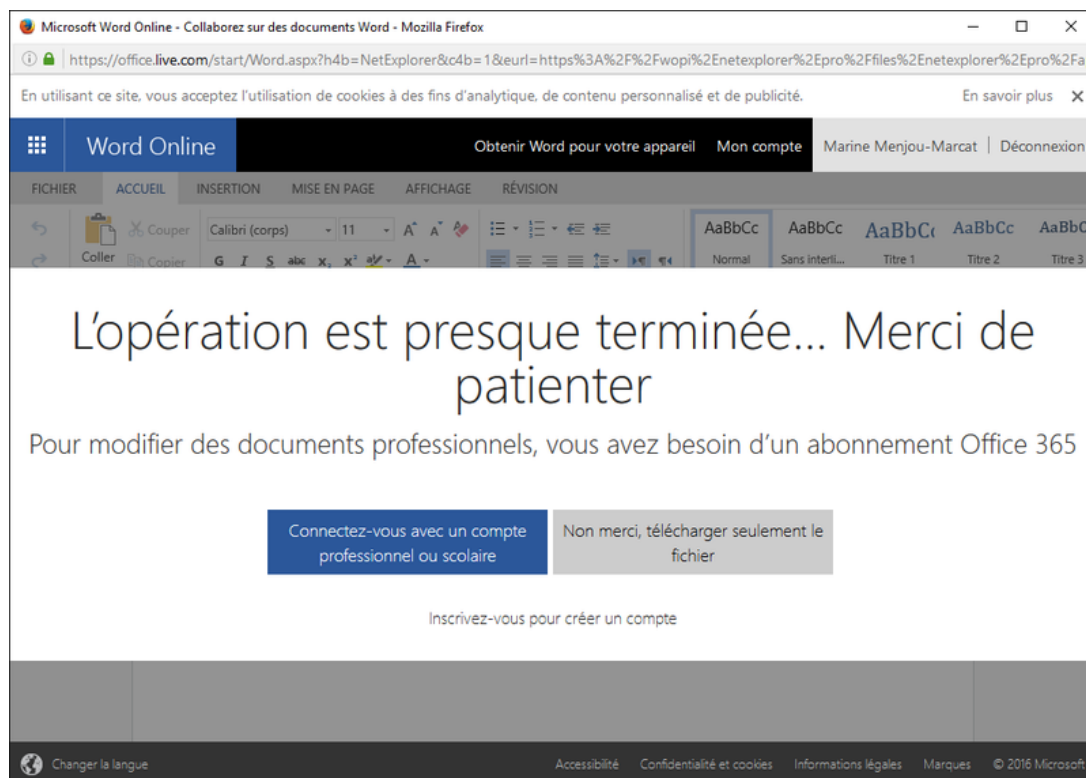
Microsoft Word Online - Collaborez sur des documents Word - Mozilla Firefox

https://office.live.com/start/Word.aspx?h4b=NetExplorer&c4b=1&eurl=https%3A%2F%2Fwopi%2Enetexplorer%2Epro%2Ffiles%2Enetexplorer%2Epro%2Fa

En utilisant ce site, vous acceptez l'utilisation de cookies à des fins d'analytique, de contenu personnalisé et de publicité. En savoir plus ×

Word Online Obtenir Word pour votre appareil Mon compte Marine Menjou-Marcat | Déconnexion

FICHIER ACCUEIL INSERTION MISE EN PAGE AFFICHAGE RÉVISION

Coller Couper Copier Calibri (corps) 11 G I S abc $x_2$ $x^2$ A AaBbCc Normal AaBbCc Sans interli... AaBbCc Titre 1 AaBbCc Titre 2 AaBbC Titre 3

L'opération est presque terminée... Merci de patienter

Pour modifier des documents professionnels, vous avez besoin d'un abonnement Office 365

Connectez-vous avec un compte professionnel ou scolaire

Non merci, télécharger seulement le fichier

Inscrivez-vous pour créer un compte

Changer la langue Accessibilité Confidentialité et cookies Informations légales Marques © 2016 Microsoft